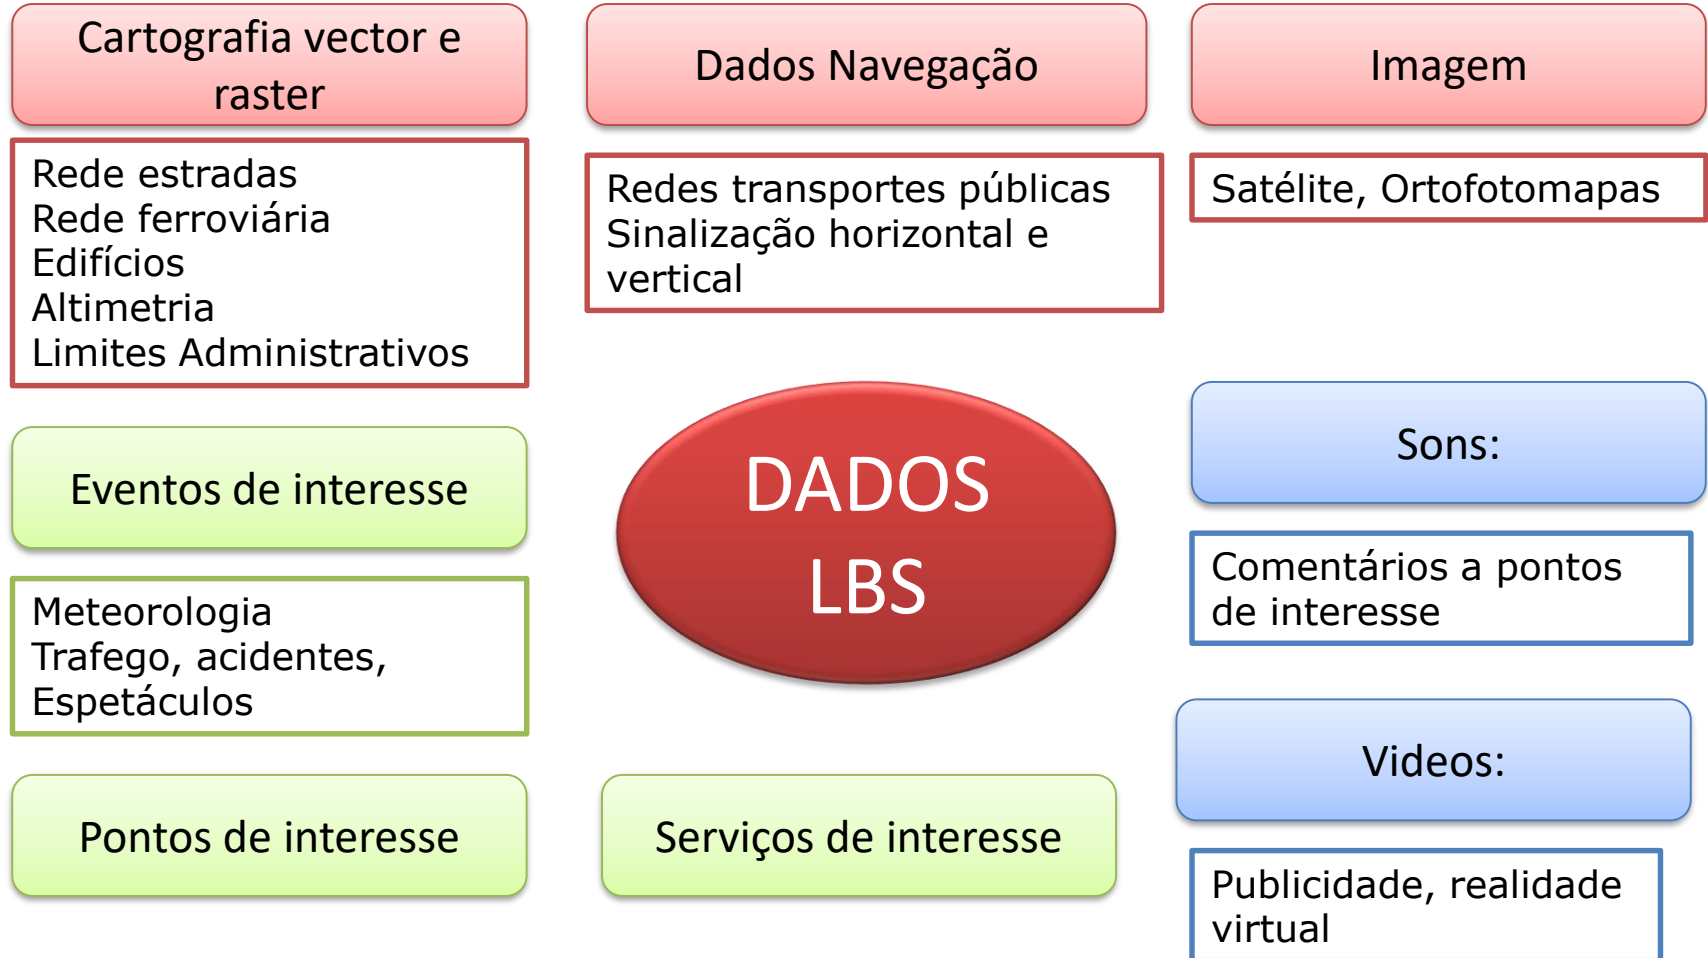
Cartografia vector e raster

Dados Navegação

Imagem

Rede estradas
Rede ferroviária
Edifícios
Altimetria
Limites Administrativos

Redes transportes públicas
Sinalização horizontal e vertical

Satélite, Ortofotomapas

DADOS LBS

Eventos de interesse

Meteorologia
Trafego, acidentes,
Espetáculos

Sons:

Comentários a pontos de interesse

Videos:

Publicidade, realidade virtual

Pontos de interesse

Serviços de interesse